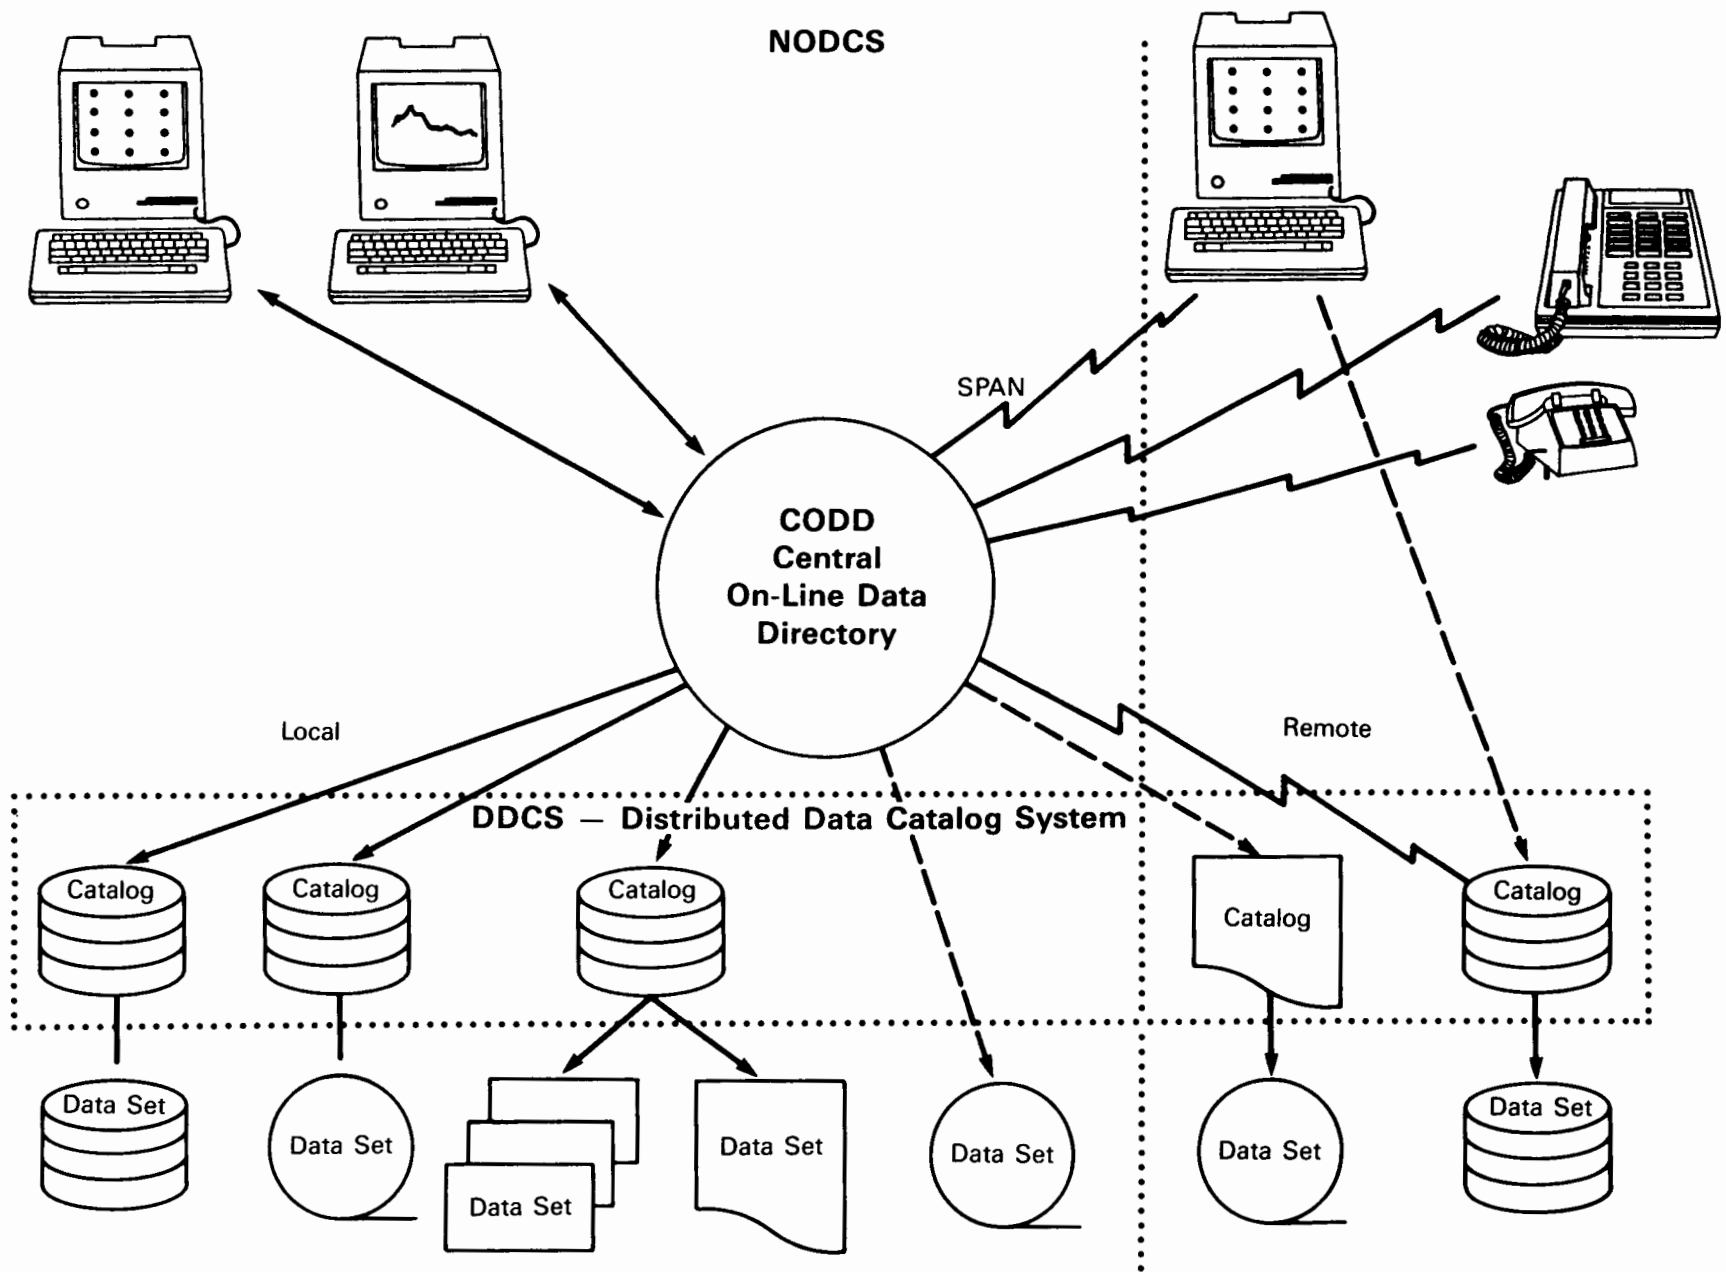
NODCS

SPAN

CODD
Central
On-Line Data
Directory

Local

Remote

DDCS — Distributed Data Catalog System

Catalog

Catalog

Catalog

Catalog

Catalog

Data Set

Data Set

Data Set

Data Set

Data Set

Data Set

Data Set